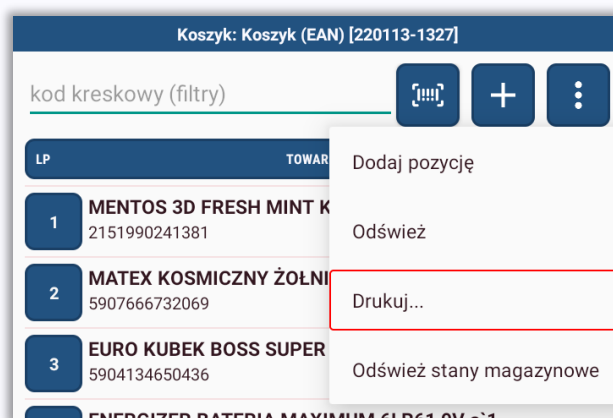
Koszyk: Koszyk (EAN) [220113-1327]

kod kreskowy (filtry)

| LP | TOWAR |
|---|---|
| 1 | MENTOS 3D FRESH MINT K 2151990241381 |
| 2 | MATEX KOSMICZNY ŻOŁNI 5907666732069 |
| 3 | EURO KUBEK BOSS SUPER 5904134650436 |

Dodaj pozycję

Odśwież

Drukuj...

Odśwież stany magazynowe

ENERGIZER BATERIA MAXIMUM 6LR61 9V a'1